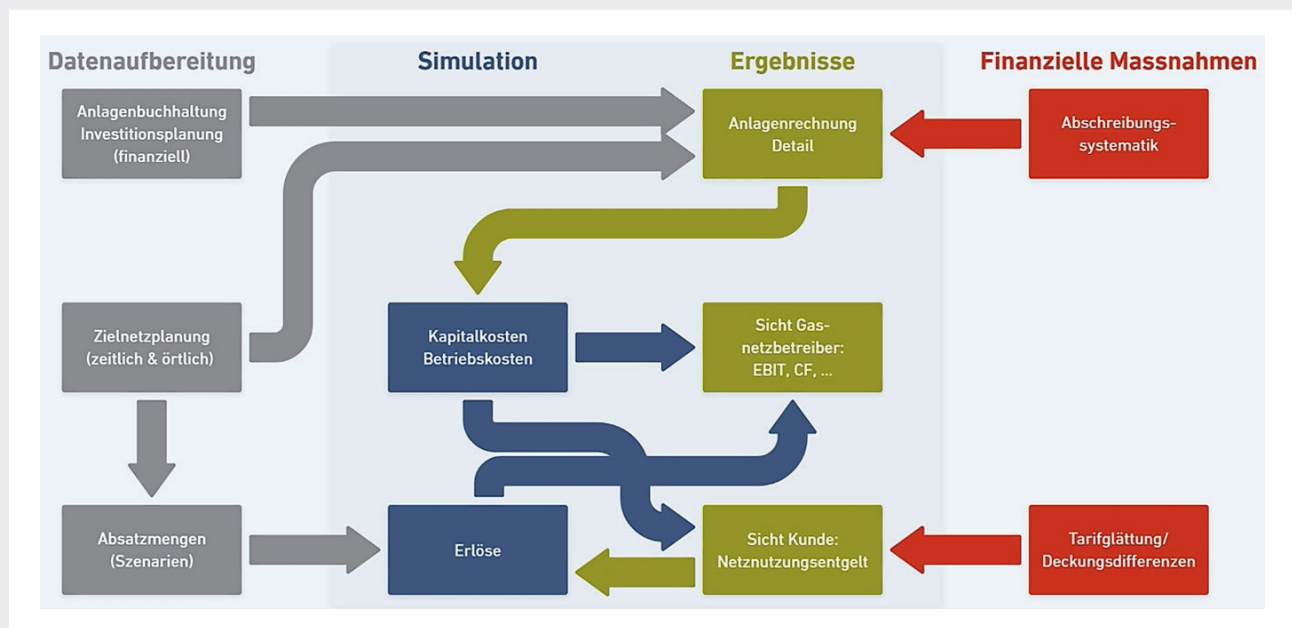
Datenaufbereitung

Simulation

Ergebnisse

Finanzielle Massnahmen

Anlagenbuchhaltung Investitionsplanung (finanziell)

Anlagenrechnung Detail

Abschreibungssystematik

Zielnetzplanung (zeitlich & örtlich)

Kapitalkosten Betriebskosten

Sicht Gasnetzbetreiber: EBIT, CF, ...

Absatzmengen (Szenarien)

Erlöse

Sicht Kunde: Netznutzungsentgelt

Tarifglättung/ Deckungsdifferenzen